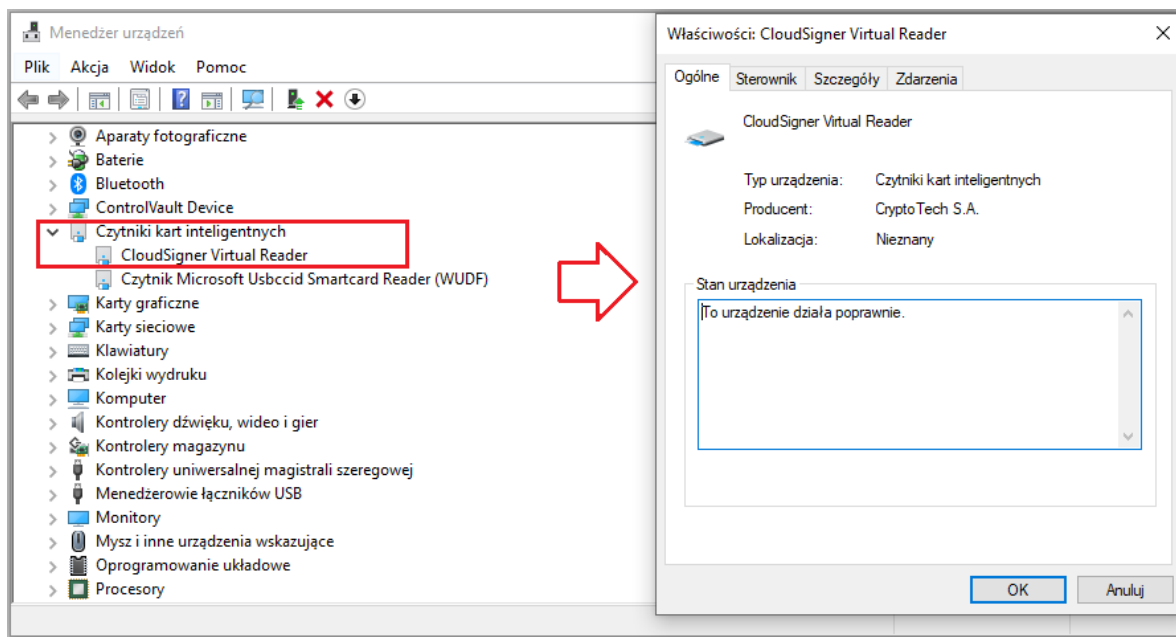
Menedżer urządzeń

Plik Akcja Widok Pomoc

Aparaty fotograficzne
Baterie
Bluetooth
ControlVault Device
Czytniki kart inteligentnych
CloudSigner Virtual Reader
Czytnik Microsoft Usbccid Smartcard Reader (WUDF)
Karty graficzne
Karty sieciowe
Klawiatury
Kolejki wydruku
Komputer
Kontrolery dźwięku, wideo i gier
Kontrolery magazynu
Kontrolery uniwersalnej magistrali szeregowej
Menedżerowie łączników USB
Monitory
Mysz i inne urządzenia wskazujące
Oprogramowanie układowe
Procesory

Właściwości: CloudSigner Virtual Reader

Ogólne Sterownik Szczegóły Zdarzenia

CloudSigner Virtual Reader

Typ urządzenia: Czytniki kart inteligentnych
Producent: CryptoTech S.A.
Lokalizacja: Nieznany

Stan urządzenia
To urządzenie działa poprawnie.

OK Anuluj